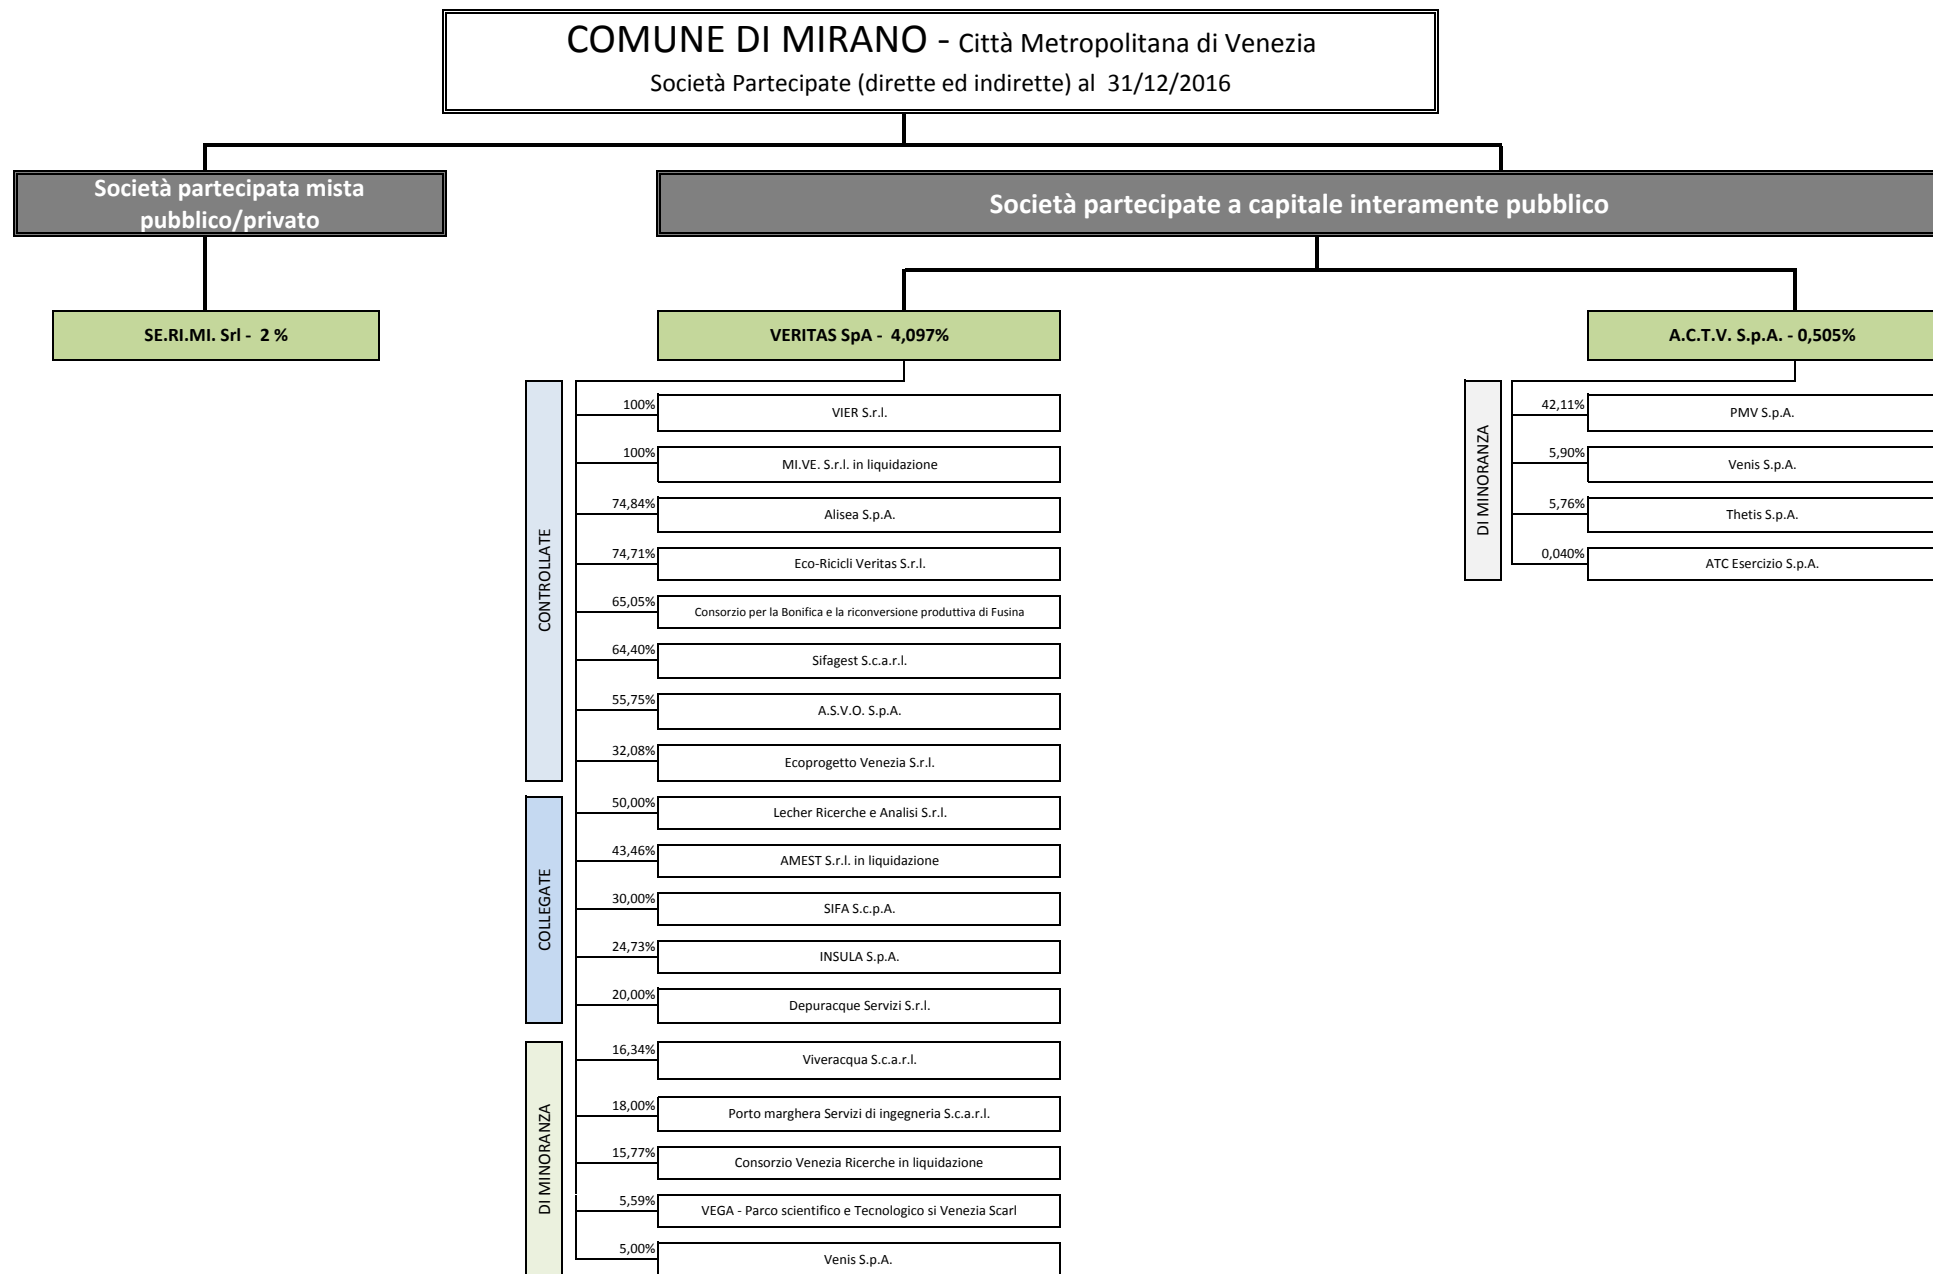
COMUNE DI MIRANO - Città Metropolitana di Venezia

Società Partecipate (dirette ed indirette) al 31/12/2016

Società partecipata mista pubblico/privato

Società partecipate a capitale interamente pubblico

SE.RI.MI. Srl - 2 %

VERITAS SpA - 4,097%

A.C.T.V. S.p.A. - 0,505%

CONTROLLATE

100% VIER S.r.l.

100% MI.VE. S.r.l. in liquidazione

74,84% Alisea S.p.A.

74,71% Eco-Ricicli Veritas S.r.l.

65,05% Consorzio per la Bonifica e la riconversione produttiva di Fusina

64,40% Sifagest S.c.a.r.l.

55,75% A.S.V.O. S.p.A.

32,08% Ecoprogetto Venezia S.r.l.

COLLEGATE

50,00% Lecher Ricerche e Analisi S.r.l.

43,46% AMEST S.r.l. in liquidazione

30,00% SIFA S.c.p.A.

24,73% INSULA S.p.A.

20,00% Depuracque Servizi S.r.l.

DI MINORANZA

16,34% Viveracqua S.c.a.r.l.

18,00% Porto marghera Servizi di ingegneria S.c.a.r.l.

15,77% Consorzio Venezia Ricerche in liquidazione

5,59% VEGA - Parco scientifico e Tecnologico si Venezia Scarl

5,00% Venis S.p.A.

DI MINORANZA

42,11% PMV S.p.A.

5,90% Venis S.p.A.

5,76% Thetis S.p.A.

0,040% ATC Esercizio S.p.A.